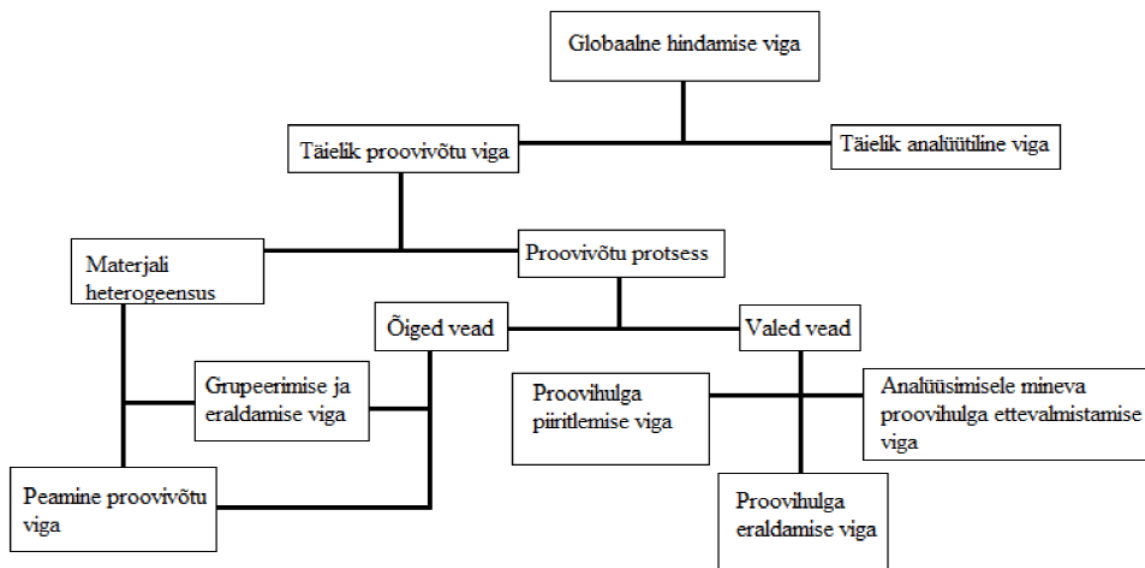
Globaalne hindamise viga

Täielik proovivõtu viga

Täielik analüütiline viga

Materjali heterogeensus

Proovivõtu protsess

Õiged vead

Valed vead

Grupeerimise ja eraldamise viga

Proovihulga piiritlemise viga

Analüüsimisele mineva proovihulga ettevalmistamise viga

Peamine proovivõtu viga

Proovihulga eraldamise viga